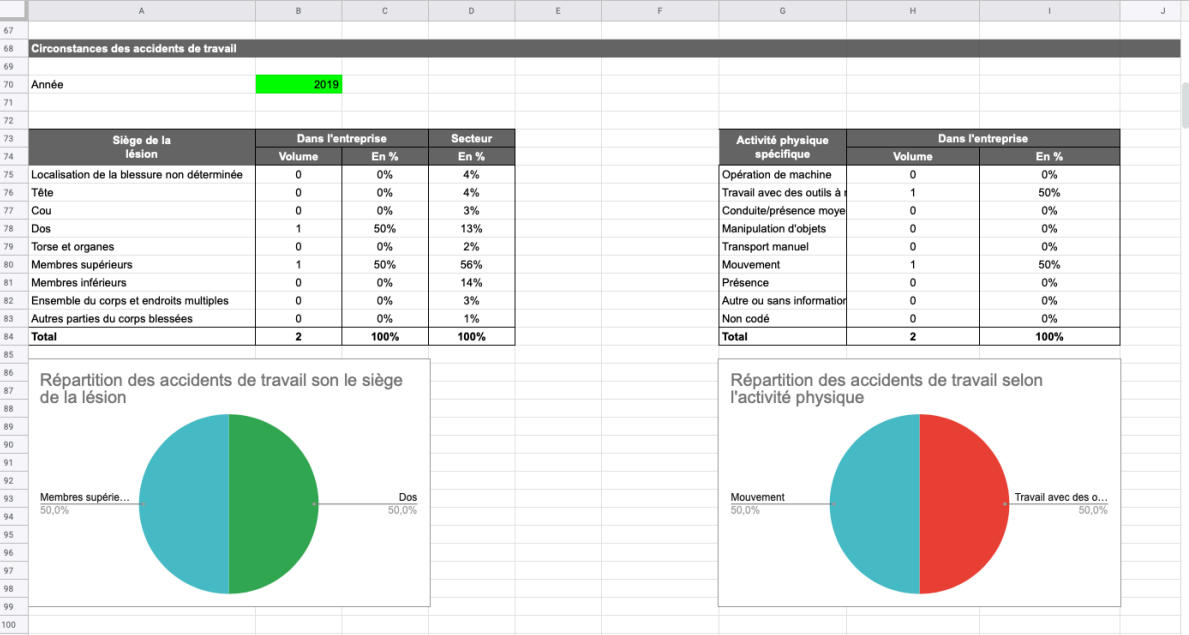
| | A | B | C | D | E | F | G | H | I | J |
|---|---|---|---|---|---|---|---|---|---|---|
| 67 | | | | | | | | | | |
| 68 | Circonstances des accidents de travail | | | | | | | | | |
| 69 | | | | | | | | | | |
| 70 | Année | 2019 | | | | | | | | |
| 71 | | | | | | | | | | |
| 72 | | | | | | | | | | |
| 73 | Siège de la lésion | Dans l'entreprise | | Secteur | | | Activité physique spécifique | Dans l'entreprise | | |
| 74 | | Volume | En % | En % | | | | Volume | En % | |
| 75 | Localisation de la blessure non déterminée | 0 | 0% | 4% | | | Opération de machine | 0 | 0% | |
| 76 | Tête | 0 | 0% | 4% | | | Travail avec des outils à r | 1 | 50% | |
| 77 | Cou | 0 | 0% | 3% | | | Conduite/présence moye | 0 | 0% | |
| 78 | Dos | 1 | 50% | 13% | | | Manipulation d'objets | 0 | 0% | |
| 79 | Torse et organes | 0 | 0% | 2% | | | Transport manuel | 0 | 0% | |
| 80 | Membres supérieurs | 1 | 50% | 56% | | | Mouvement | 1 | 50% | |
| 81 | Membres inférieurs | 0 | 0% | 14% | | | Présence | 0 | 0% | |
| 82 | Ensemble du corps et endroits multiples | 0 | 0% | 3% | | | Autre ou sans information | 0 | 0% | |
| 83 | Autres parties du corps blessées | 0 | 0% | 1% | | | Non codé | 0 | 0% | |
| 84 | Total | 2 | 100% | 100% | | | Total | 2 | 100% | |

85 86 87 88 89 90 91 92 93 94 95 96 97 98 99 100

Répartition des accidents de travail son le siège de la lésion

Membres supérie...
50,0%

Dos
50,0%

Répartition des accidents de travail selon l'activité physique

Mouvement
50,0%

Travail avec des o...
50,0%